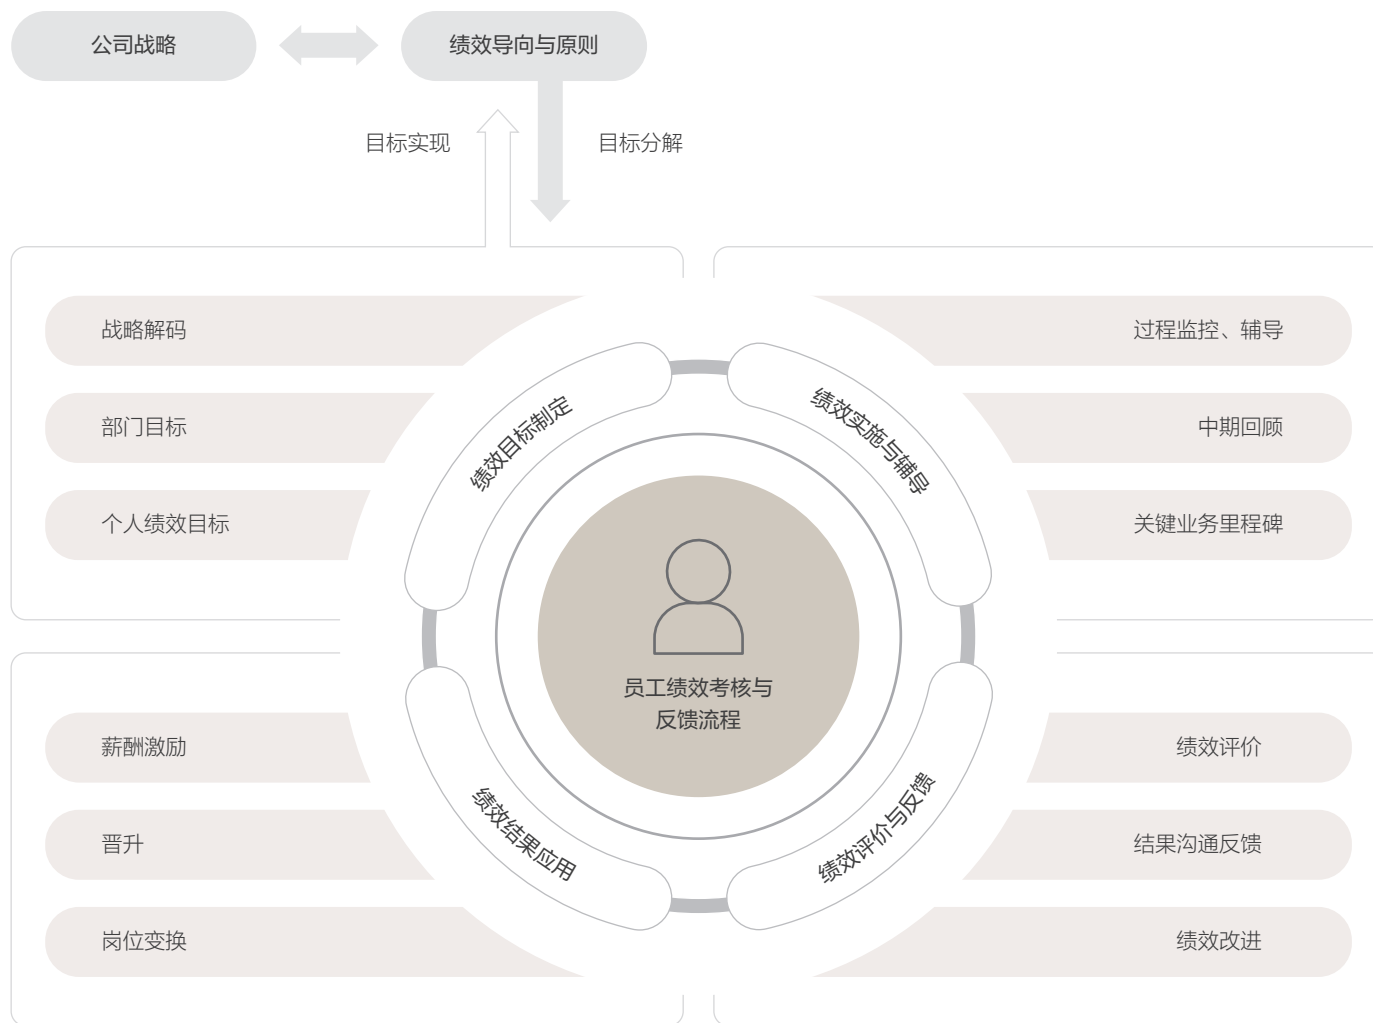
公司战略

绩效导向与原则

目标实现

目标分解

战略解码

部门目标

个人绩效目标

过程监控、辅导

中期回顾

关键业务里程碑

绩效目标制定

绩效实施与辅导

员工绩效考核与反馈流程

绩效结果应用

绩效评价与反馈

薪酬激励

晋升

岗位变换

绩效评价

结果沟通反馈

绩效改进